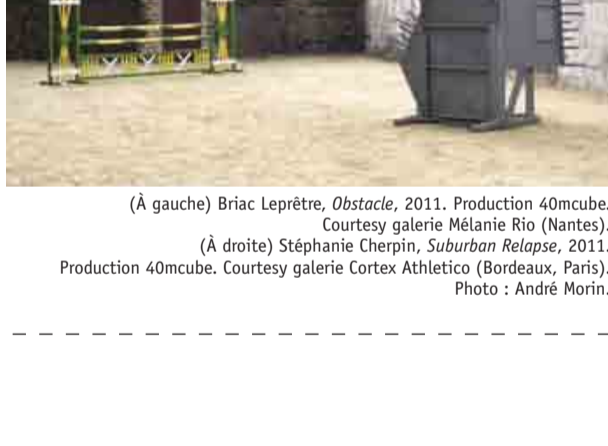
(À gauche) Briac Leprêtre, *Obstacle*, 2011. Production 40mcube. Courtesy galerie Mélanie Rio (Nantes). (À droite) Stéphanie Cherpin, *Suburban Relapse*, 2011. Production 40mcube. Courtesy galerie Cortex Athletico (Bordeaux, Paris). Photo : André Morin.